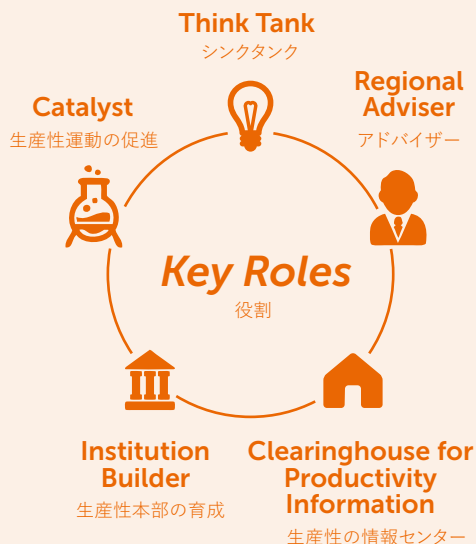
Think Tank
シンクタンク

Regional Adviser
アドバイザー

Catalyst
生産性運動の促進

Key Roles
役割

Institution Builder
生産性本部の育成

Clearinghouse for Productivity Information
生産性の情報センター